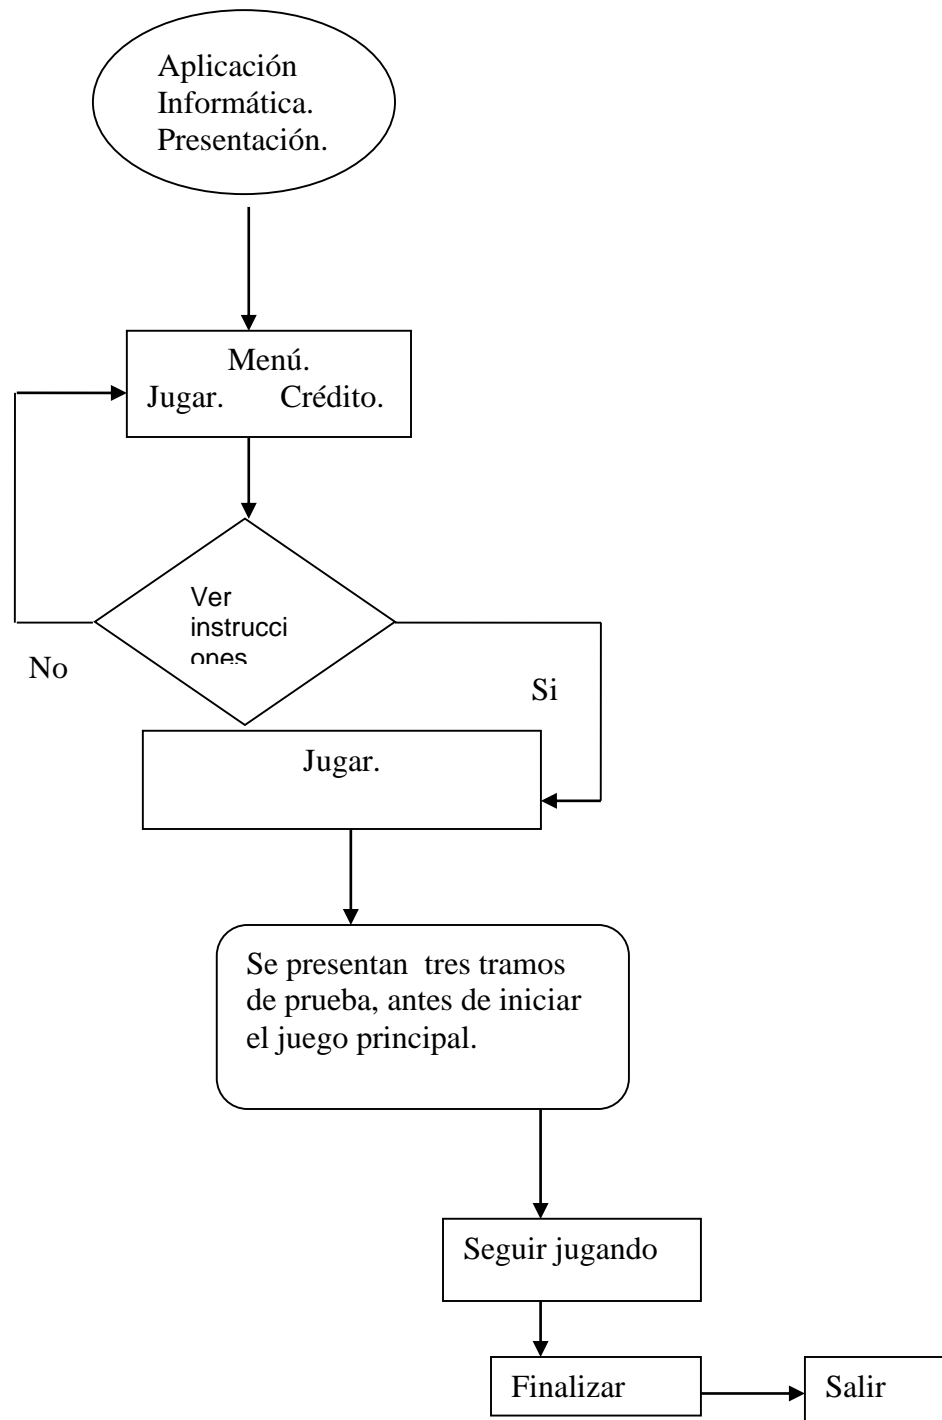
Aplicación Informática. Presentación.

Menú.
Jugar. Crédito.

Ver instrucci ones

No

Si

Jugar.

Se presentan tres tramos de prueba, antes de iniciar el juego principal.

Seguir jugando

Finalizar

Salir